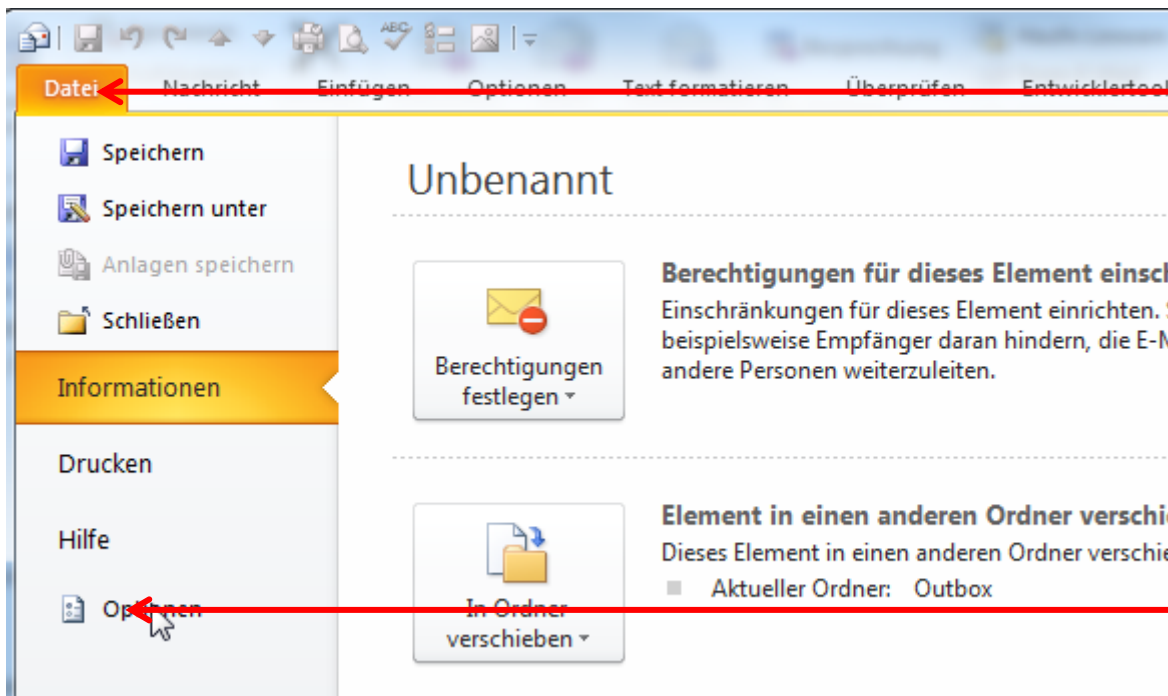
Datei Nachricht Einfügen Optionen Text formatieren Überprüfen Entwicklertoo

Speichern
Speichern unter
Anlagen speichern
Schließen
Informationen
Drucken
Hilfe
Optionen

Unbenannt

Berechtigungen festlegen

Berechtigungen für dieses Element einsch
Einschränkungen für dieses Element einrichten. S beispielsweise Empfänger daran hindern, die E-M andere Personen weiterzuleiten.

In Ordner verschieben

Element in einen anderen Ordner verschie
Dieses Element in einen anderen Ordner verschie
Aktueller Ordner: Outbox